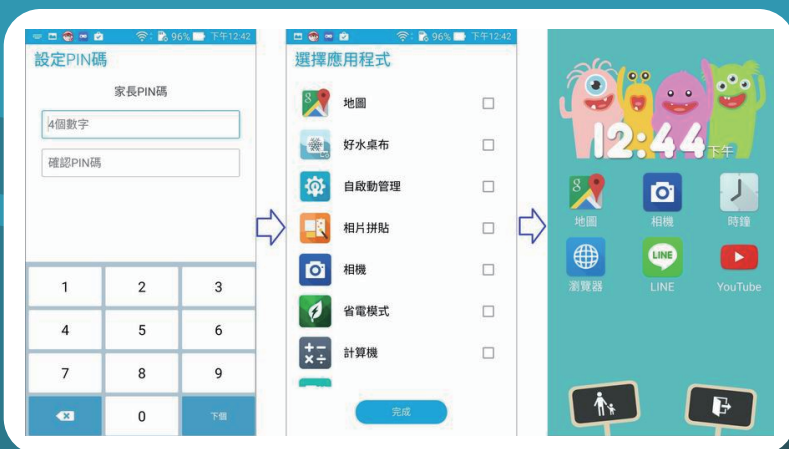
96% 下午12:42

設定PIN碼

家長PIN碼

4個數字

確認PIN碼

| 1 | 2 | 3 |
|---|---|---|
| 4 | 5 | 6 |
| 7 | 8 | 9 |
|  | 0 | 下個 |

96% 下午12:42

選擇應用程式

地圖

好水桌布

自啟動管理

相片拼貼

相機

省電模式

計算機

完成

12:44 下午

地圖

相機

時鐘

瀏覽器

LINE

LINE

YouTube